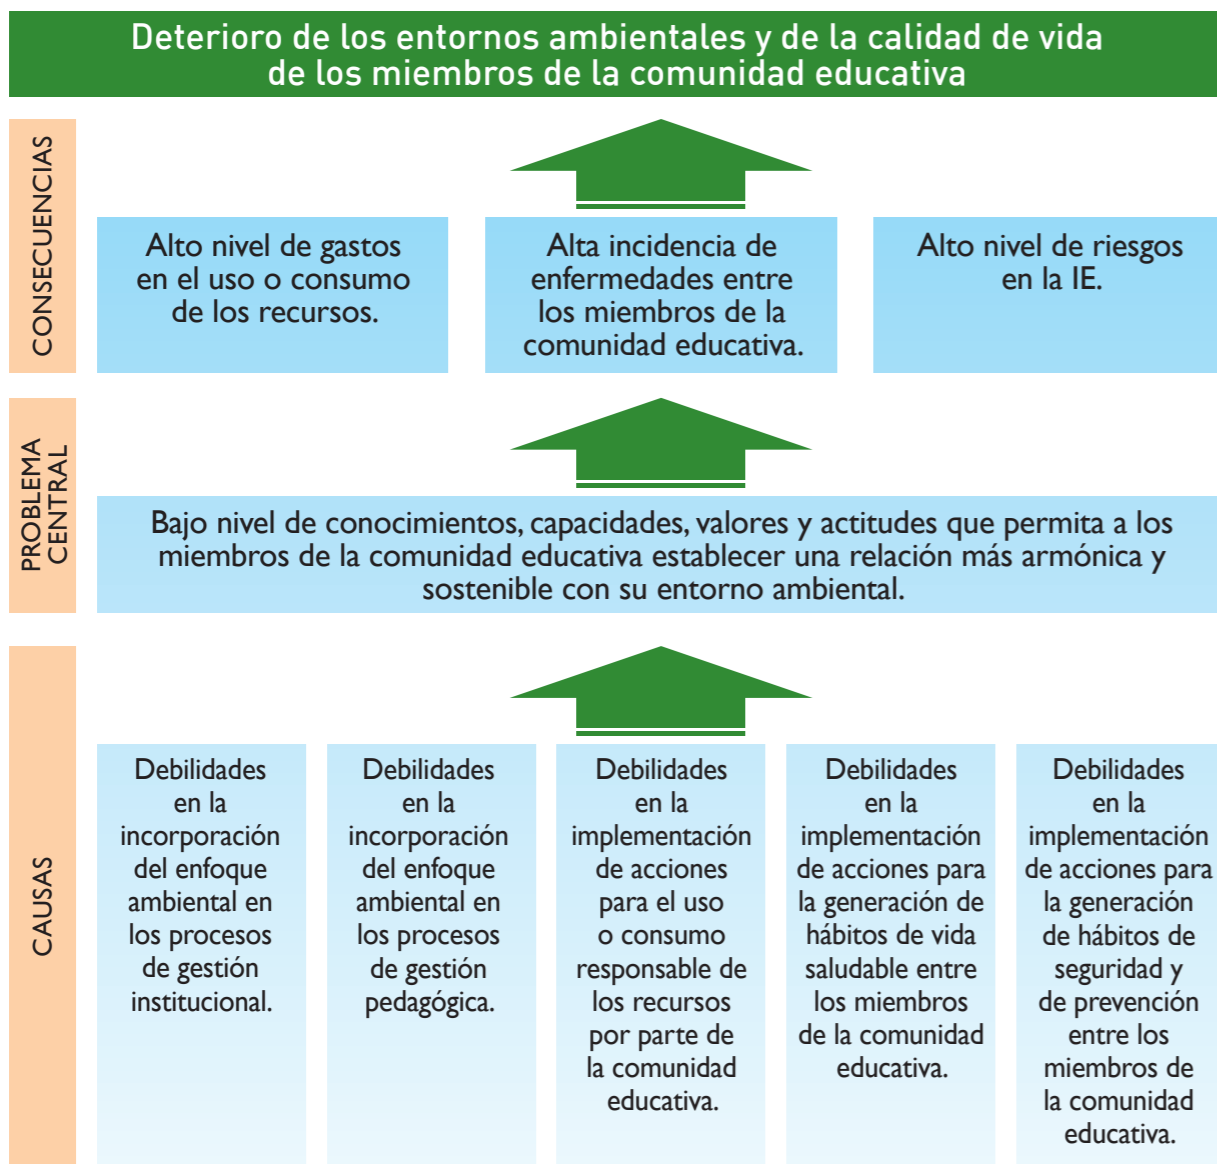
Deterioro de los entornos ambientales y de la calidad de vida de los miembros de la comunidad educativa

CONSECUENCIAS

Alto nivel de gastos en el uso o consumo de los recursos.

Alta incidencia de enfermedades entre los miembros de la comunidad educativa.

Alto nivel de riesgos en la IE.

PROBLEMA CENTRAL

Bajo nivel de conocimientos, capacidades, valores y actitudes que permita a los miembros de la comunidad educativa establecer una relación más armónica y sostenible con su entorno ambiental.

CAUSAS

Debilidades en la incorporación del enfoque ambiental en los procesos de gestión institucional.

Debilidades en la incorporación del enfoque ambiental en los procesos de gestión pedagógica.

Debilidades en la implementación de acciones para el uso o consumo responsable de los recursos por parte de la comunidad educativa.

Debilidades en la implementación de acciones para la generación de hábitos de vida saludable entre los miembros de la comunidad educativa.

Debilidades en la implementación de acciones para la generación de hábitos de seguridad y de prevención entre los miembros de la comunidad educativa.